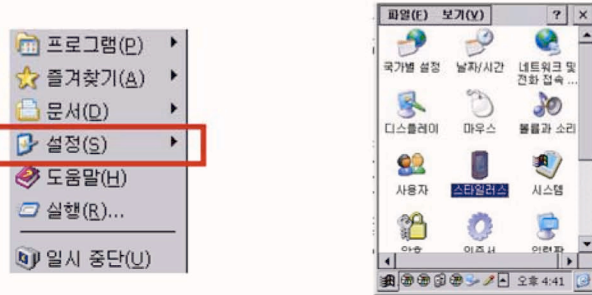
프로그램(P)
즐겨찾기(A)
문서(D)
설정(S)
도움말(H)
실행(R)...
일시 중단(U)

파일(F) 보기(V) ? ×
국가별 설정
날짜/시간
네트워크 및 전화 접속 ...
디스플레이
마우스
볼륨과 소리
사용자
스타일러스
시스템
암호
인증서
입력판
오후 4:41